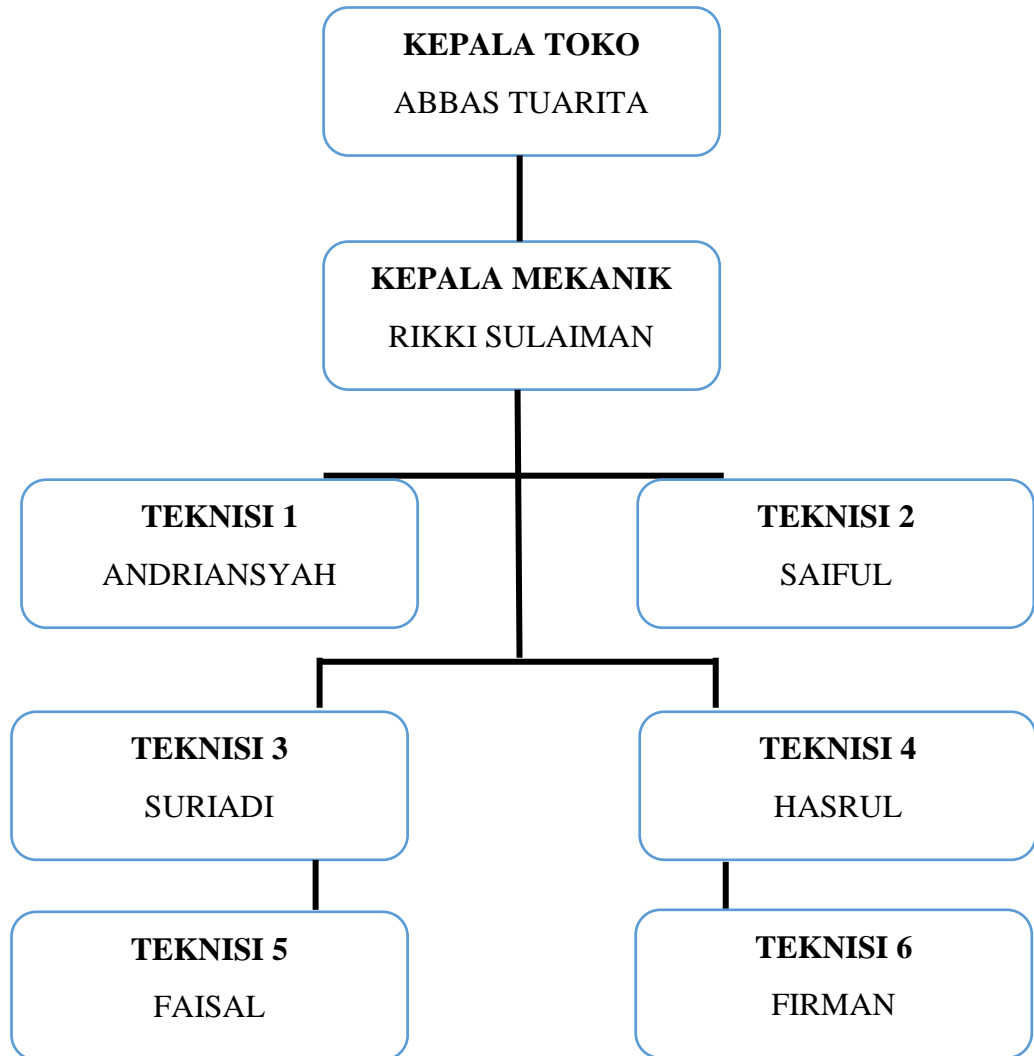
**KEPALA TOKO**
ABBAS TUARITA

**KEPALA MEKANIK**
RIKKI SULAIMAN

**TEKNISI 1**
ANDRIANSYAH

**TEKNISI 2**
SAIFUL

**TEKNISI 3**
SURIADI

**TEKNISI 4**
HASRUL

**TEKNISI 5**
FAISAL

**TEKNISI 6**
FIRMAN